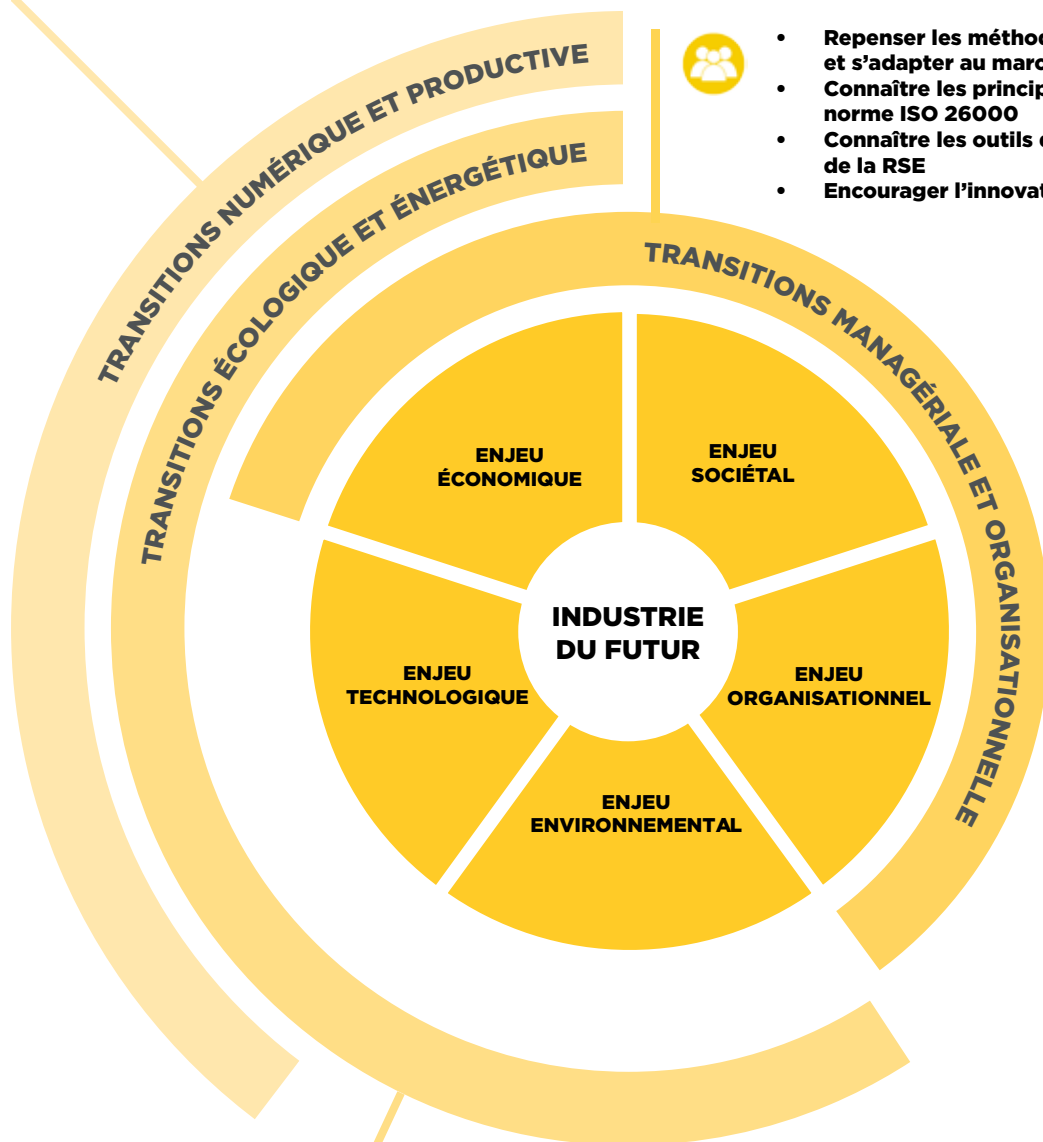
TRANSITIONS NUMÉRIQUE ET PRODUCTIVE

TRANSITIONS ÉCOLOGIQUE ET ÉNERGÉTIQUE

TRANSITIONS MANAGÉRIALE ET ORGANISATIONNELLE

- Repenser les méthod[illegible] et s'adapter au marc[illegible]
- Connaître les princip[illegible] norme ISO 26000
- Connaître les outils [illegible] de la RSE
- Encourager l'innovat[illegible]

ENJEU ÉCONOMIQUE

ENJEU SOCIÉTAL

INDUSTRIE DU FUTUR

ENJEU TECHNOLOGIQUE

ENJEU ORGANISATIONNEL

ENJEU ENVIRONNEMENTAL